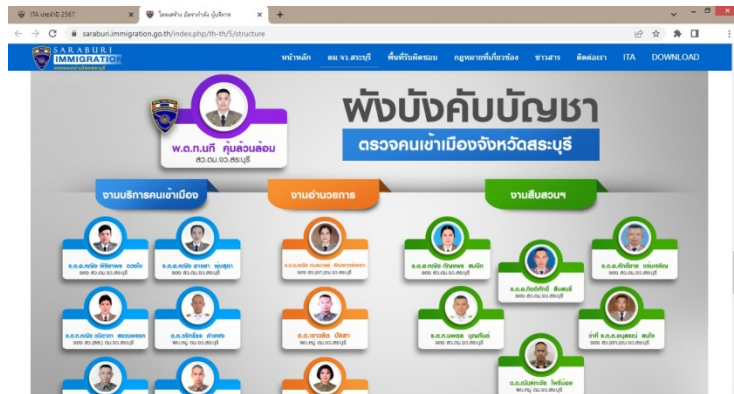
ITA ประจำปี 2567
saraburi.immigration.go.th/index.php/th-th/5/structure

SARABURI IMMIGRATION

หน้าหลัก
ตม.จว.สระบุรี
พื้นที่รับผิดชอบ
กฎหมายที่เกี่ยวข้อง
ข่าวสาร
ติดต่อเรา
ITA
DOWNLOAD

ผังบังคับบัญชา
ตรวจคนเข้าเมืองจังหวัดสระบุรี

พ.ต.ท.นที คุ้มล้วนล้อม
สว.ตม.จว.สระบุรี

งานบริการคนเข้าเมือง
งานอำนวยการ
งานสืบสวนฯ

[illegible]